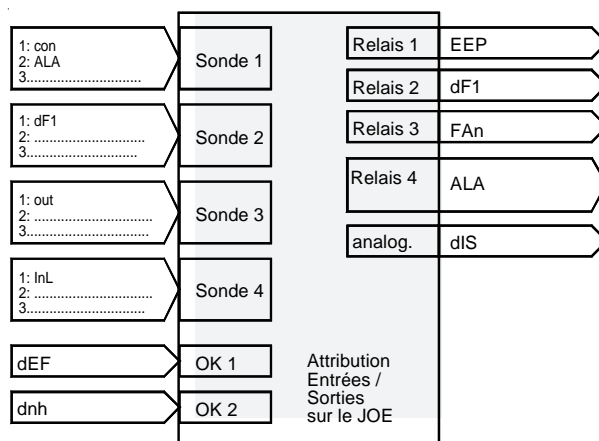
1: con
2: ALA
3:.............................

Sonde 1

1: dF1
2: .............................
3:.............................

Sonde 2

1: out
2: .............................
3:.............................

Sonde 3

1: InL
2: .............................
3:.............................

Sonde 4

dEF

OK 1

dnh

OK 2

Relais 1 | EEP

Relais 2 | dF1

Relais 3 | FAn

Relais 4 | ALA

analog. | dIS

Attribution Entrées / Sorties sur le JOE